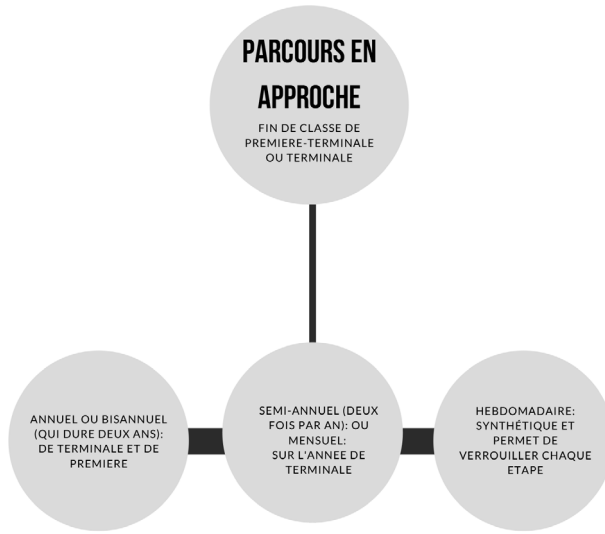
PARCOURS EN APPROCHE

FIN DE CLASSE DE PREMIERE-TERMINALE OU TERMINALE

ANNUEL OU BISANNUEL (QUI DURE DEUX ANS): DE TERMINALE ET DE PREMIERE

SEMI-ANNUEL (DEUX FOIS PAR AN): OU MENSUEL: SUR L'ANNEE DE TERMINALE

HEBDOMADAIRE: SYNTHÉTIQUE ET PERMET DE VERROUILLER CHAQUE ETAPE